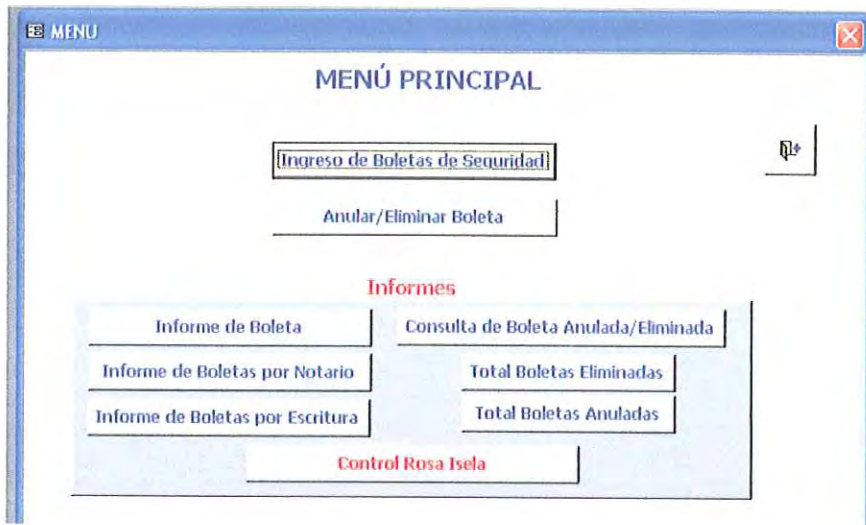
MENU

MENÚ PRINCIPAL

Ingreso de Boletas de Seguridad

Anular/Eliminar Boleta

Informes

Informe de Boleta

Consulta de Boleta Anulada/Eliminada

Informe de Boletas por Notario

Total Boletas Eliminadas

Informe de Boletas por Escritura

Total Boletas Anuladas

Control Rosa Isela